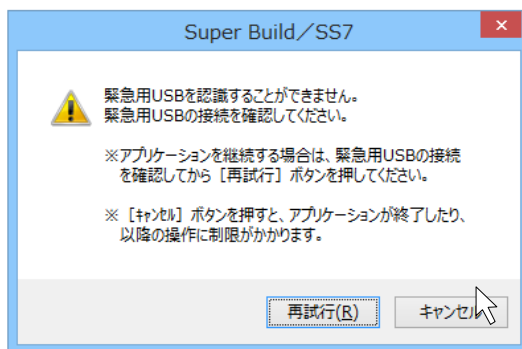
Super Build／SS7

緊急用USBを認識することができません。
緊急用USBの接続を確認してください。

※アプリケーションを継続する場合は、緊急用USBの接続を確認してから［再試行］ボタンを押してください。

※［ｷｬﾝｾﾙ］ボタンを押すと、アプリケーションが終了したり、以降の操作に制限がかかります。

再試行(R)

キャンセル